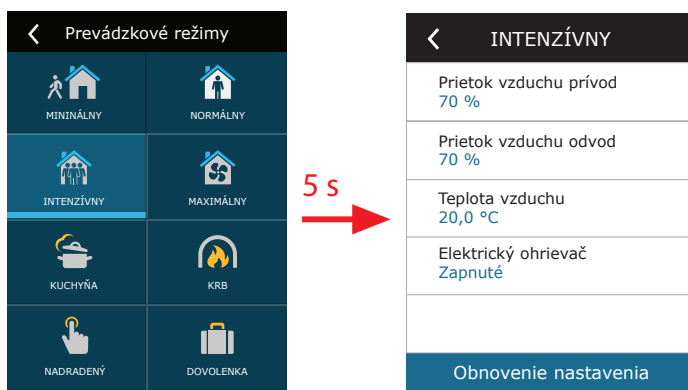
Prevádzkové režimy

MININÁLNY

NORMÁLNY

INTENZÍVNY

MAXIMÁLNY

KUCHYŇA

KRB

NADRADENÝ

DOVOLENKA

5 s

INTENZÍVNY

Prietok vzduchu prívod
70 %

Prietok vzduchu odvod
70 %

Teplota vzduchu
20,0 °C

Elektrický ohrievač
Zapnuté

Obnovenie nastavenia